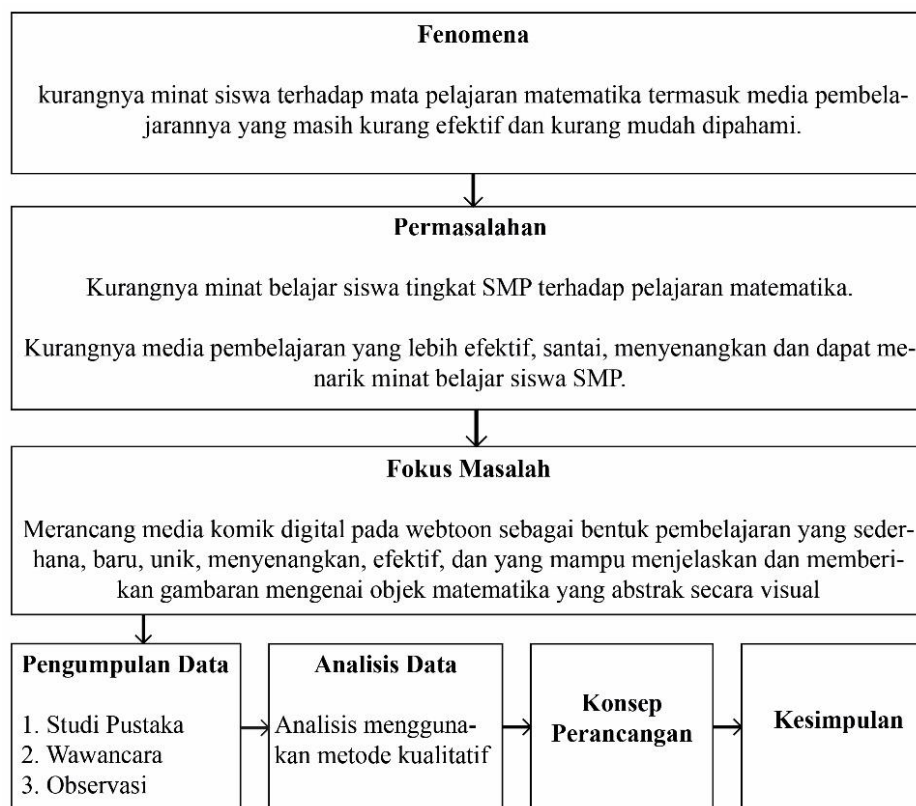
Fenomena

kurangnya minat siswa terhadap mata pelajaran matematika termasuk media pembelajarannya yang masih kurang efektif dan kurang mudah dipahami.

Permasalahan

Kurangnya minat belajar siswa tingkat SMP terhadap pelajaran matematika.

Kurangnya media pembelajaran yang lebih efektif, santai, menyenangkan dan dapat menarik minat belajar siswa SMP.

Fokus Masalah

Merancang media komik digital pada webtoon sebagai bentuk pembelajaran yang sederhana, baru, unik, menyenangkan, efektif, dan yang mampu menjelaskan dan memberikan gambaran mengenai objek matematika yang abstrak secara visual

Pengumpulan Data

1. Studi Pustaka
2. Wawancara
3. Observasi

Analisis Data

Analisis menggunakan metode kualitatif

Konsep Perancangan

Kesimpulan